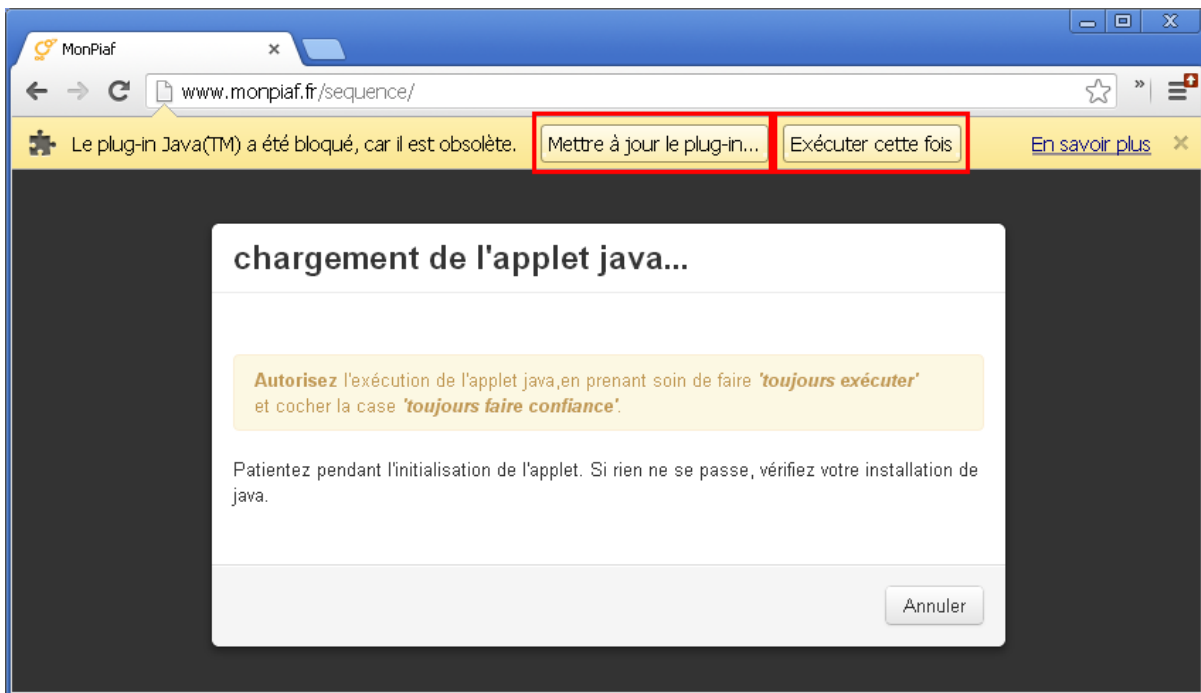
MonPiaf ×

www.monpiaf.fr/sequence/

Le plug-in Java(TM) a été bloqué, car il est obsolète. Mettre à jour le plug-in... Exécuter cette fois En savoir plus ×

chargement de l'applet java...

**Autorisez** l'exécution de l'applet java,en prenant soin de faire ***'toujours exécuter'*** et cocher la case ***'toujours faire confiance'***.

Patientez pendant l'initialisation de l'applet. Si rien ne se passe, vérifiez votre installation de java.

Annuler